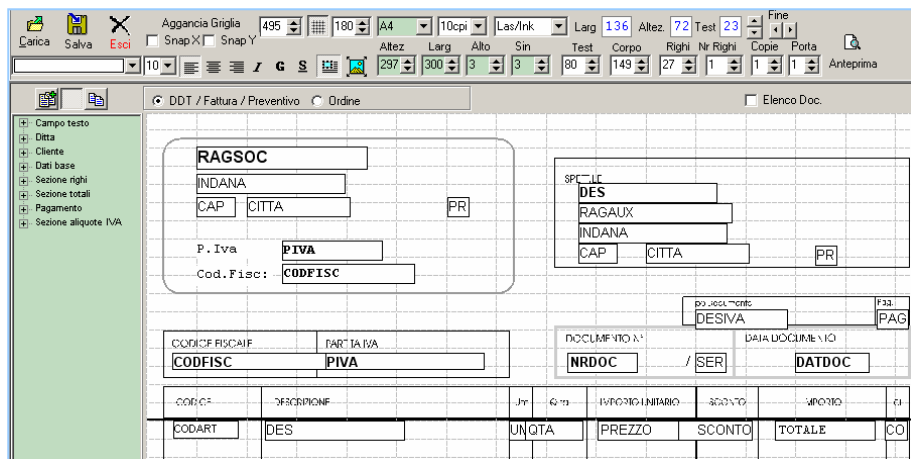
Carica Salva Esci
Aggancia Griglia 495 180 A4 10cpi Las/Ink Larg 136 Altez. 72 Test 23 Fine
Snap X Snap Y
Altez Larg Alto Sin Test Corpo Righi Nr Righi Copie Porta
10 I G S 297 300 3 3 80 149 27 1 1 1 Anteprima

DDT / Fattura / Preventivo Ordine Elenco Doc.

Campo testo
Ditta
Cliente
Dati base
Sezione righi
Sezione totali
Pagamento
Sezione aliquote IVA

RAGSOC
INDANA
CAP CITTA PR
P.Iva PIVA
Cod.Fisc: CODFISC

SPE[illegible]LE
DES
RAGAUX
INDANA
CAP CITTA PR

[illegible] DESIVA PAG

CODICE FISCALE PARTITA IVA
CODFISC PIVA

DOCUMENTO N° DATA DOCUMENTO
NRDOC / SER DATDOC

CODICE DESCRIZIONE Um Q.tà IMPORTO UNITARIO SCONTO IMPORTO
CODART DES UN QTA PREZZO SCONTO TOTALE CO